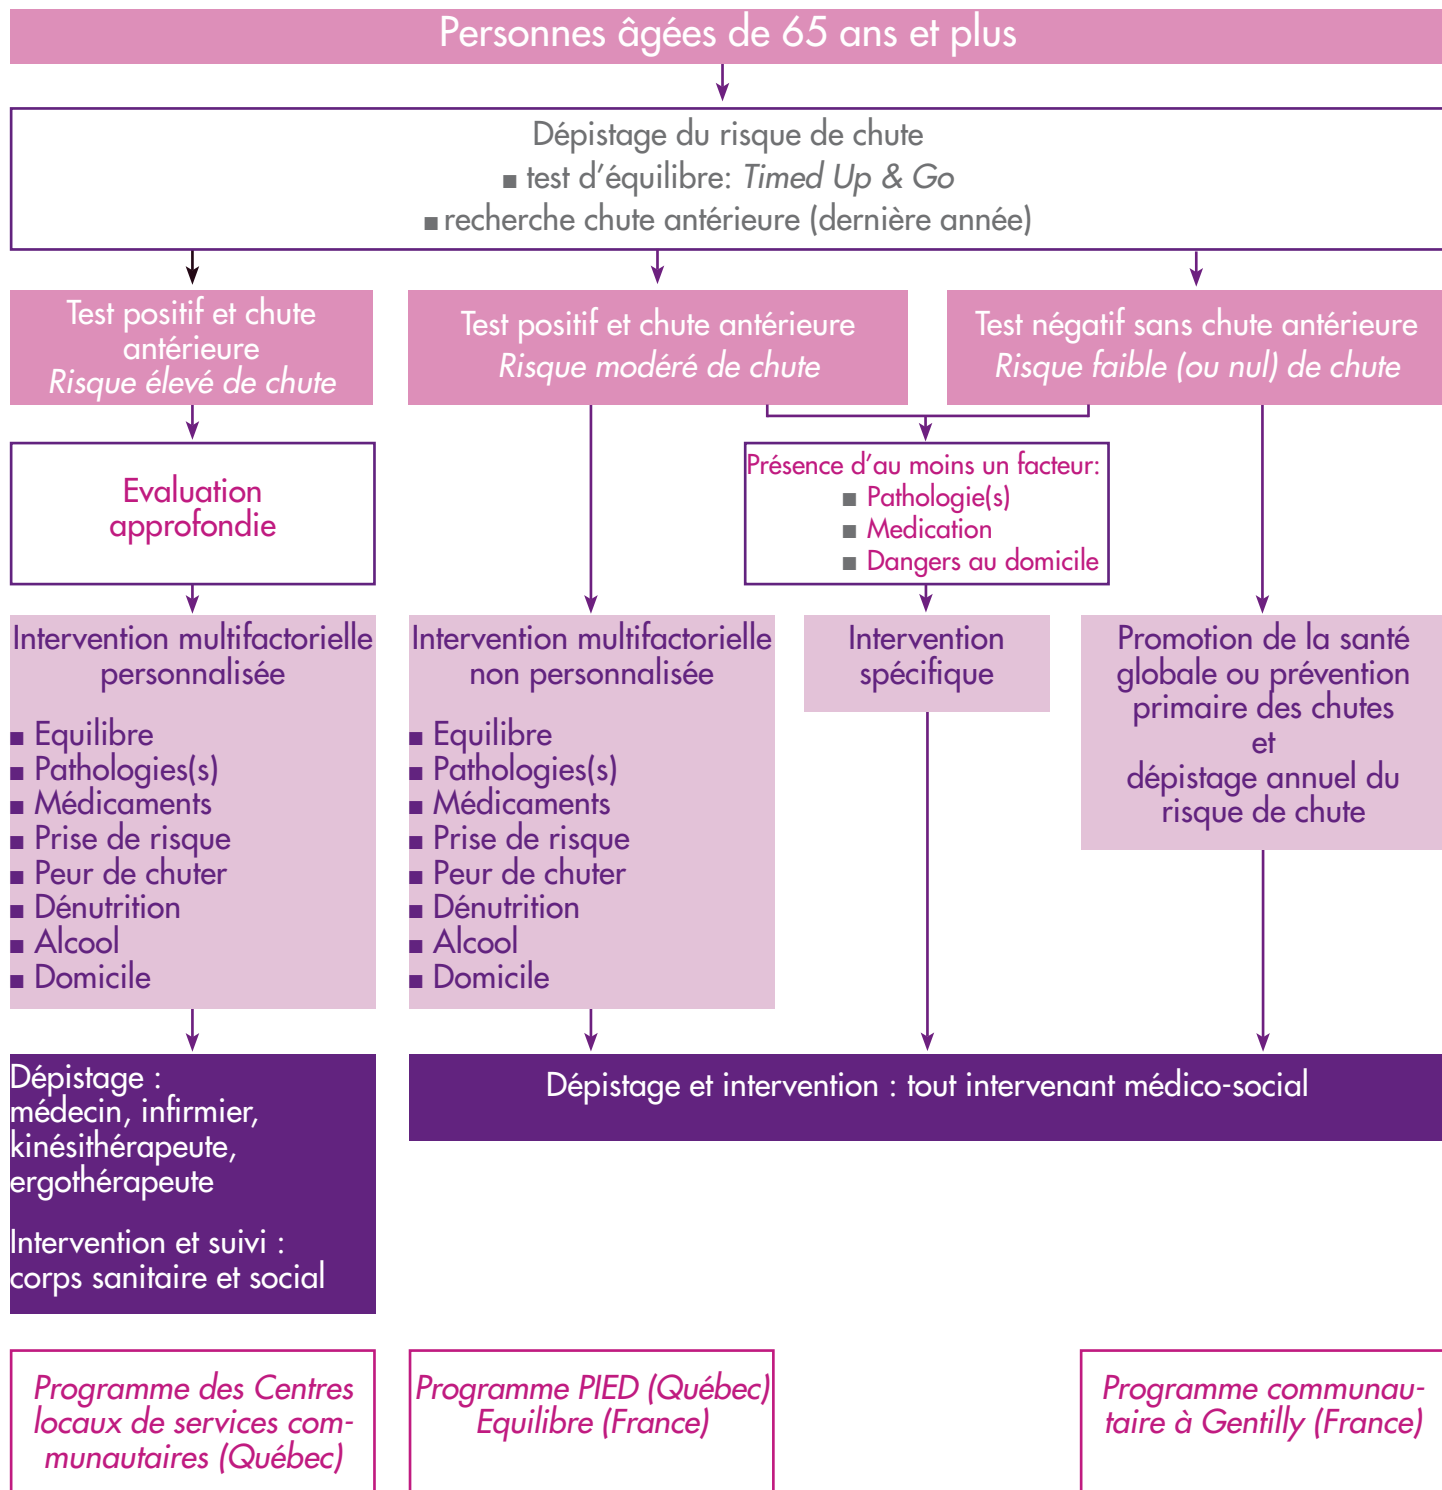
Personnes âgées de 65 ans et plus

Dépistage du risque de chute
■ test d'équilibre: *Timed Up & Go*
■ recherche chute antérieure (dernière année)

Test positif et chute antérieure
*Risque élevé de chute*

Test positif et chute antérieure
*Risque modéré de chute*

Test négatif sans chute antérieure
*Risque faible (ou nul) de chute*

Evaluation approfondie

Présence d'au moins un facteur:
■ Pathologie(s)
■ Medication
■ Dangers au domicile

Intervention multifactorielle personnalisée

■ Equilibre
■ Pathologies(s)
■ Médicaments
■ Prise de risque
■ Peur de chuter
■ Dénutrition
■ Alcool
■ Domicile

Intervention multifactorielle non personnalisée

■ Equilibre
■ Pathologies(s)
■ Médicaments
■ Prise de risque
■ Peur de chuter
■ Dénutrition
■ Alcool
■ Domicile

Intervention spécifique

Promotion de la santé globale ou prévention primaire des chutes et dépistage annuel du risque de chute

Dépistage : médecin, infirmier, kinésithérapeute, ergothérapeute

Intervention et suivi : corps sanitaire et social

Dépistage et intervention : tout intervenant médico-social

*Programme des Centres locaux de services communautaires (Québec)*

*Programme PIED (Québec) Equilibre (France)*

*Programme communautaire à Gentilly (France)*